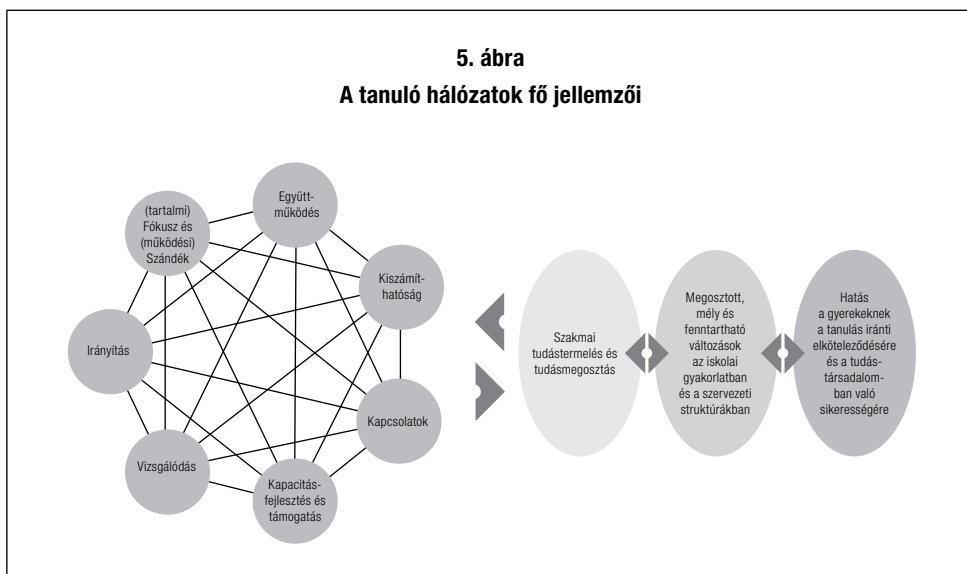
5. ábra
A tanuló hálózatok fő jellemzői

(tartalmi) Fókusz és (működési) Szándék

Együttműködés

Kiszámíthatóság

Irányítás

Kapcsolatok

Vizsgálódás

Kapacitásfejlesztés és támogatás

Szakmai tudástermelés és tudásmegosztás

Megosztott, mély és fenntartható változások az iskolai gyakorlatban és a szervezeti struktúrákban

Hatás a gyerekeknek a tanulás iránti elköteleződésére és a tudástársadalomban való sikerességére